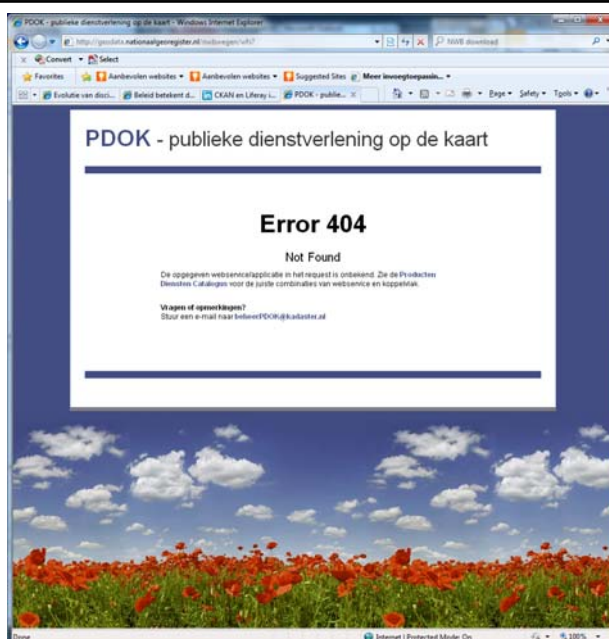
PDOK - publieke dienstverlening op de kaart - Windows Internet Explorer

http://geodata.nationaalgeoregister.nl/nwbwegen/wfs?

NWB download

Convert Select

Favorites Aanbevolen websites Aanbevolen websites Suggested Sites Meer invoegtoepassin...

Evolutie van disci... Beleid betekent d... CKAN en Liferay i... PDOK - publie...

Page Safety Tools

PDOK - publieke dienstverlening op de kaart

Error 404

Not Found

De opgegeven webservice/applicatie in het request is onbekend. Zie de Producten Diensten Catalogus voor de juiste combinaties van webservice en koppeltrak.

Vragen of opmerkingen?
Stuur een e-mail naar beheerPDOK@kadaster.nl

Done

Internet | Protected Mode: On

100%